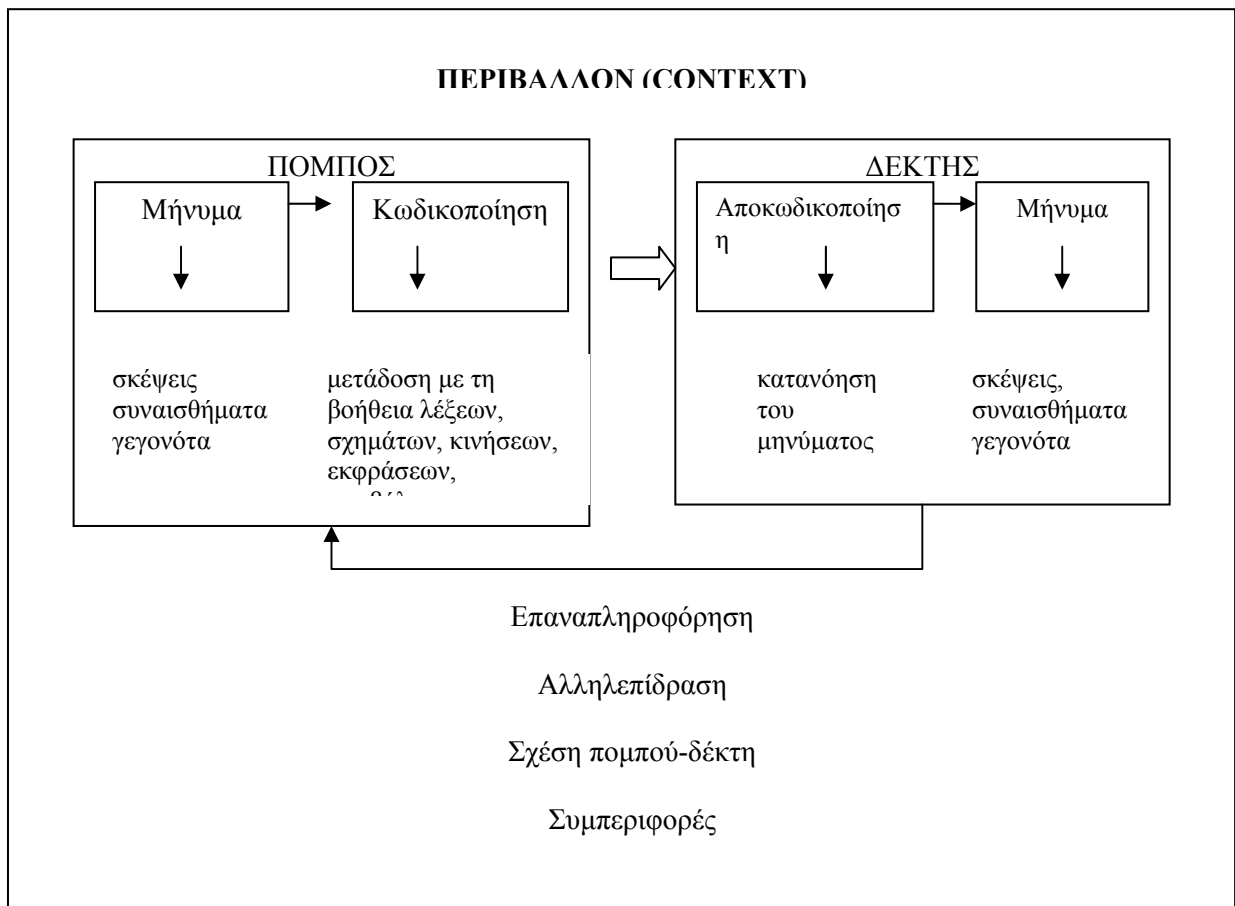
ΠΕΡΙΒΑΛΛΟΝ (CONTEXT)

ΠΟΜΠΟΣ

Μήνυμα

Κωδικοποίηση

σκέψεις συναισθήματα γεγονότα

μετάδοση με τη βοήθεια λέξεων, σχημάτων, κινήσεων, εκφράσεων, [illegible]

ΔΕΚΤΗΣ

Αποκωδικοποίηση

Μήνυμα

κατανόηση του μηνύματος

σκέψεις, συναισθήματα γεγονότα

Επαναπληροφόρηση

Αλληλεπίδραση

Σχέση πομπού-δέκτη

Συμπεριφορές